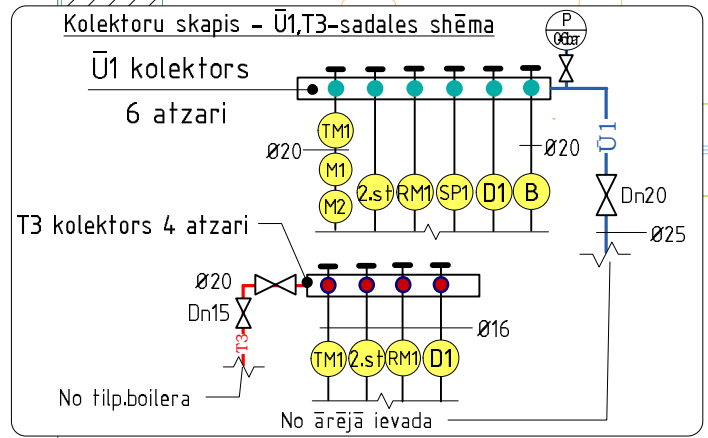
Kolektoru skapis - Ū1,T3-sadales shēma

Ū1 kolektors
6 atzari

P
0-6bar

TM1
M1
M2
Ø20
2.st
RM1
SP1
D1
B
Ø20
Ū1
Dn20
Ø25

T3 kolektors 4 atzari
Ø20
Dn15
T3
TM1
2.st
RM1
D1
Ø16

No tilp.boilera
No ārējā ievada